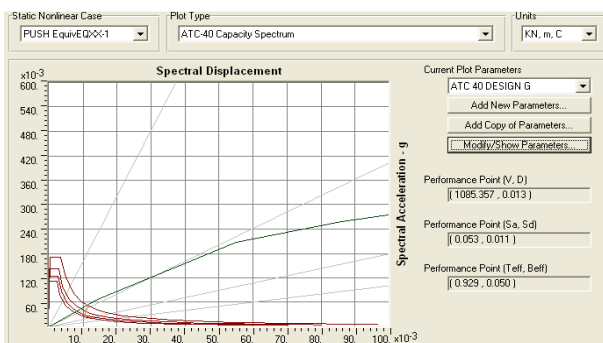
Static Nonlinear Case
PUSH EquivEQXX-1
Plot Type
ATC-40 Capacity Spectrum
Units
KN, m, C

$x10^{-3}$
Spectral Displacement
600.
540.
480.
420.
360.
300.
240.
180.
120.
60.
10. 20. 30. 40. 50. 60. 70. 80. 90. 100. $x10^{-3}$
Spectral Acceleration - g

Current Plot Parameters
ATC 40 DESIGN G
Add New Parameters...
Add Copy of Parameters...
Modify/Show Parameters...

Performance Point (V, D)
( 1085.357 , .013 )

Performance Point (Sa, Sd)
( 0.053 , 0.011 )

Performance Point (Teff, Beff)
( 0.929 , 0.050 )